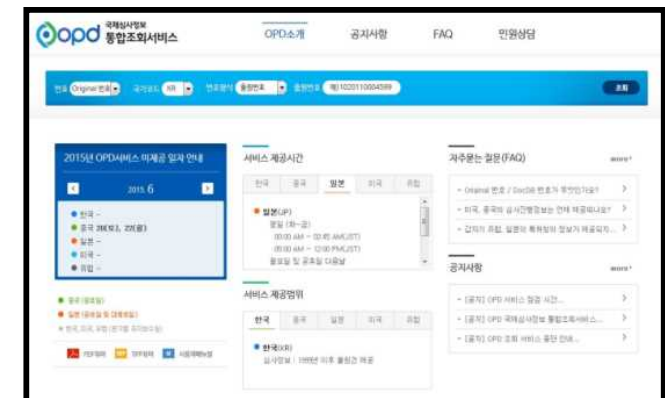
opd 국제심사정보 통합조회서비스

OPD소개 공지사항 FAQ 민원상담

번호 Original번호 국가코드 KR 번호형식 출원번호 출원번호 예)1020110004599 조회

2015년 OPD서비스 미제공 일자 안내

2015. 6

● 한국 -
● 중국 26(토), 27(일)
● 일본 -
● 미국 -
● 유럽 -

● 중국 (공휴일)
● 일본 (공휴일 및 대체휴일)
● 한국, 미국, 유럽 (주기별 휴무일)

PDF파일 PPT파일 사용매뉴얼

서비스 제공시간

한국 중국 일본 미국 유럽

● 일본(JP)
평일 (월~금)
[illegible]
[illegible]
토요일 및 공휴일 미운영

서비스 제공범위

한국 중국 일본 미국 유럽

● 한국(KR)
심사정보 : 1999년 이후 출원건 제공

자주묻는 질문(FAQ) more

• Original 번호 / DocDB 번호가 무엇인가요?
• 미국, 중국의 심사진행정보는 언제 제공되나요?
• 각각의 유럽, 일본의 특허청의 정보가 제공되지...

공지사항 more

• [공지] OPD 서비스 점검 시간...
• [공지] OPD 국제심사정보 통합조회서비스...
• [공지] OPD 조회 서비스 중단 안내...